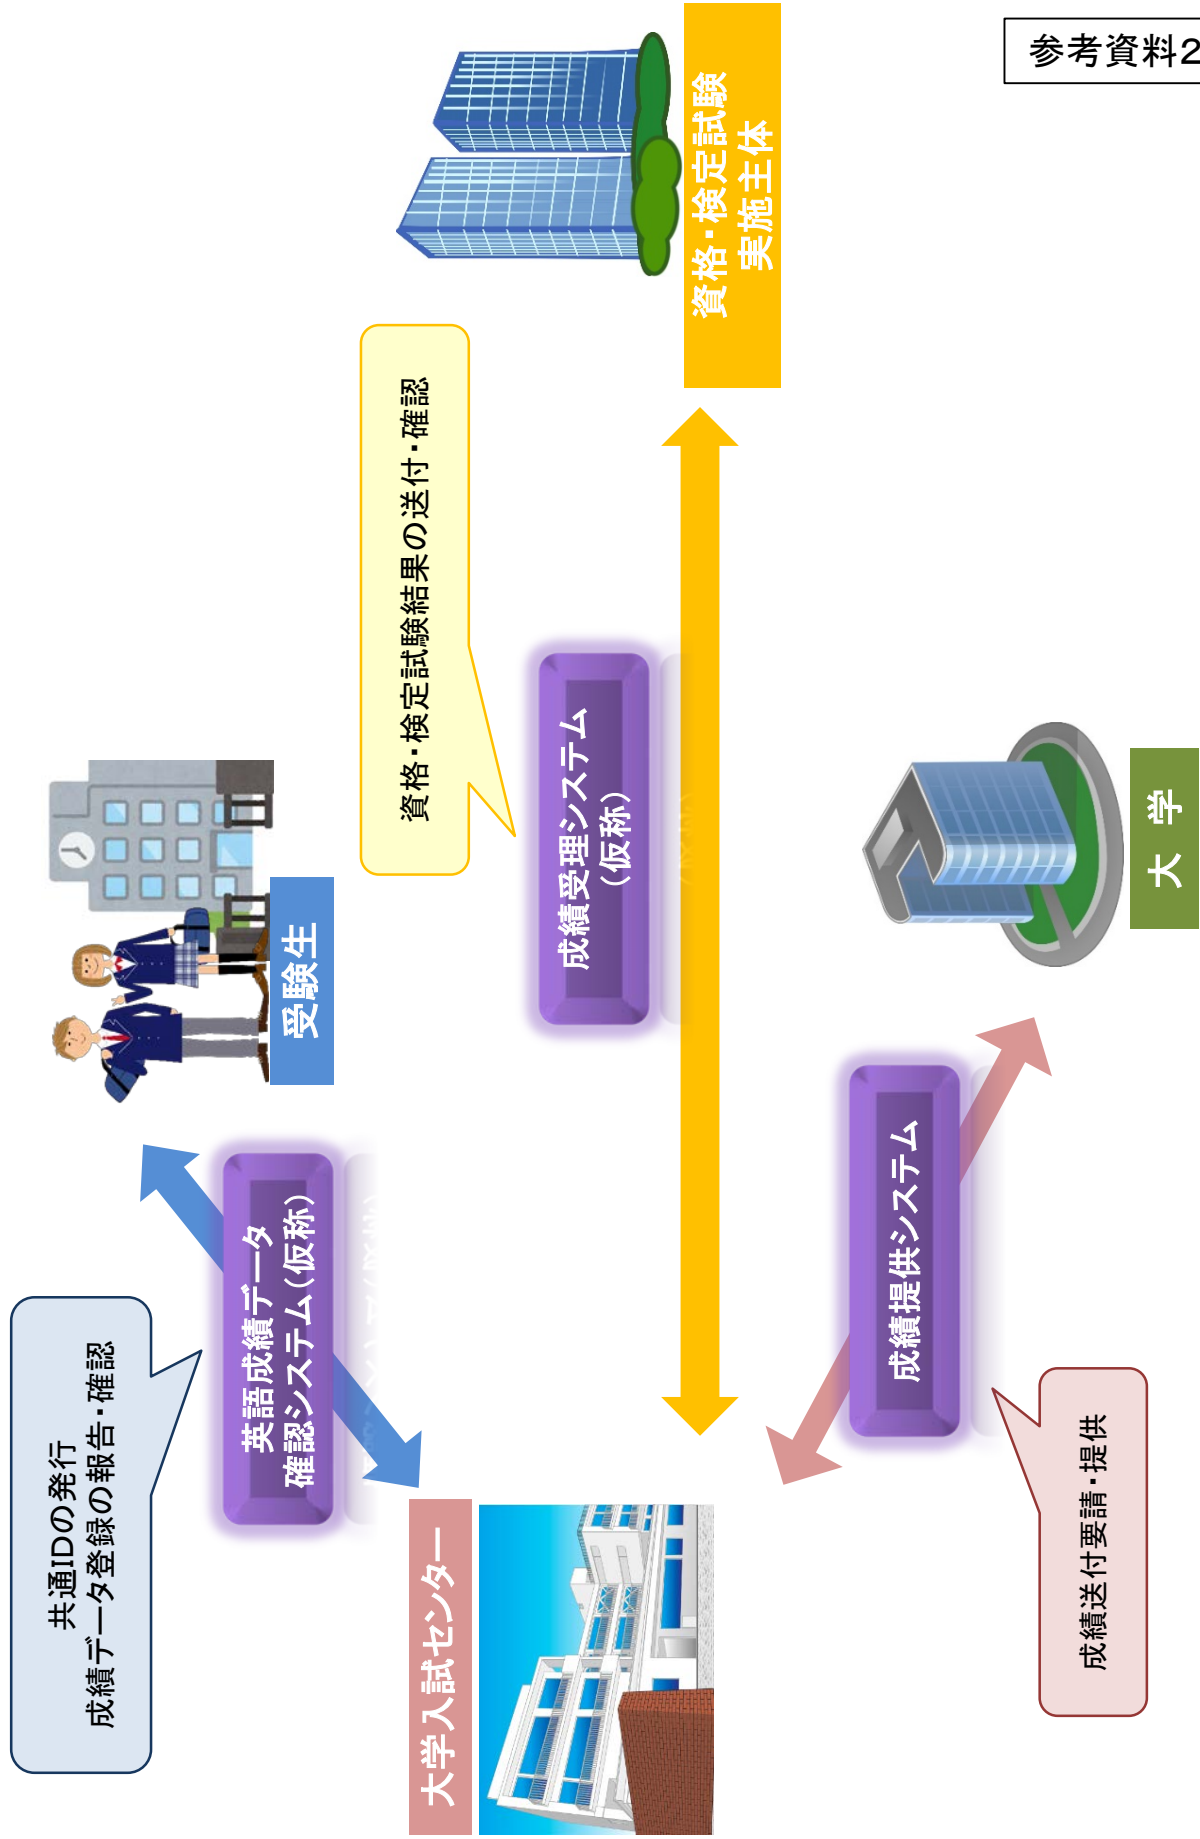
参考資料2

資格・検定試験
実施主体

資格・検定試験結果の送付・確認

成績受理システム
（仮称）

受験生

大学

共通IDの発行
成績データ登録の報告・確認

英語成績データ
確認システム（仮称）

成績提供システム

大学入試センター

成績送付要請・提供